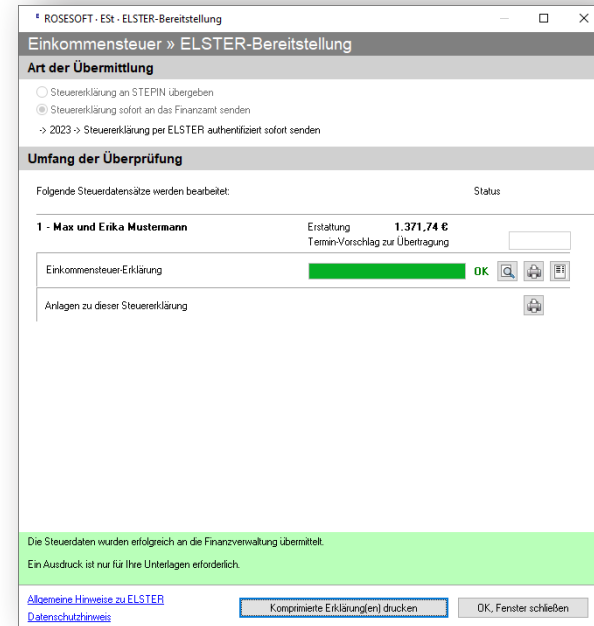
ROSESOFT - ESt - ELSTER-Bereitstellung

Einkommensteuer » ELSTER-Bereitstellung

Art der Übermittlung

Steuererklärung an STEPIN übergeben

Steuererklärung sofort an das Finanzamt senden

-> 2023 -> Steuererklärung per ELSTER authentifiziert sofort senden

Umfang der Überprüfung

Folgende Steuerdatensätze werden bearbeitet:

Status

1 - Max und Erika Mustermann

Erstattung 1.371,74 €

Termin-Vorschlag zur Übertragung

Einkommensteuer-Erklärung

OK

Anlagen zu dieser Steuererklärung

Die Steuerdaten wurden erfolgreich an die Finanzverwaltung übermittelt.

Ein Ausdruck ist nur für Ihre Unterlagen erforderlich.

Allgemeine Hinweise zu ELSTER

Datenschutzhinweis

Komprimierte Erklärung(en) drucken

OK, Fenster schließen